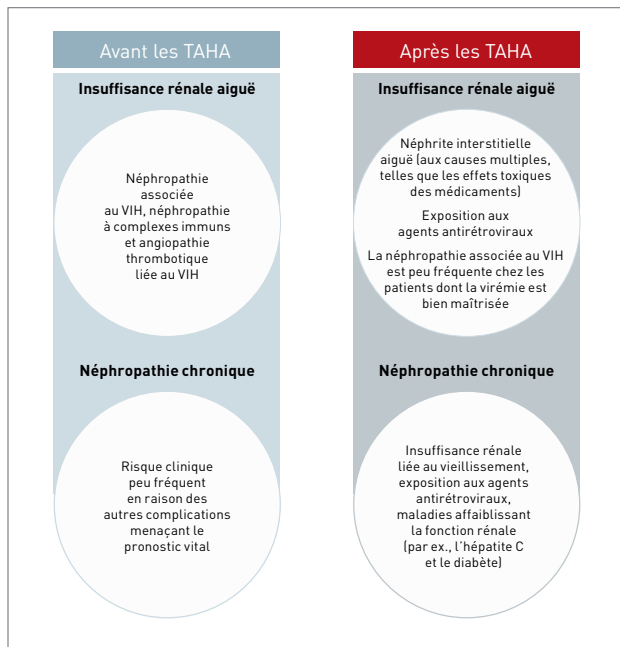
Avant les TAHA

Insuffisance rénale aiguë

Néphropathie associée au VIH, néphropathie à complexes immuns et angiopathie thrombotique liée au VIH

Néphropathie chronique

Risque clinique peu fréquent en raison des autres complications menaçant le pronostic vital

Après les TAHA

Insuffisance rénale aiguë

Néphrite interstitielle aiguë (aux causes multiples, telles que les effets toxiques des médicaments)

Exposition aux agents antirétroviraux

La néphropathie associée au VIH est peu fréquente chez les patients dont la virémie est bien maîtrisée

Néphropathie chronique

Insuffisance rénale liée au vieillissement, exposition aux agents antirétroviraux, maladies affaiblissant la fonction rénale (par ex., l'hépatite C et le diabète)